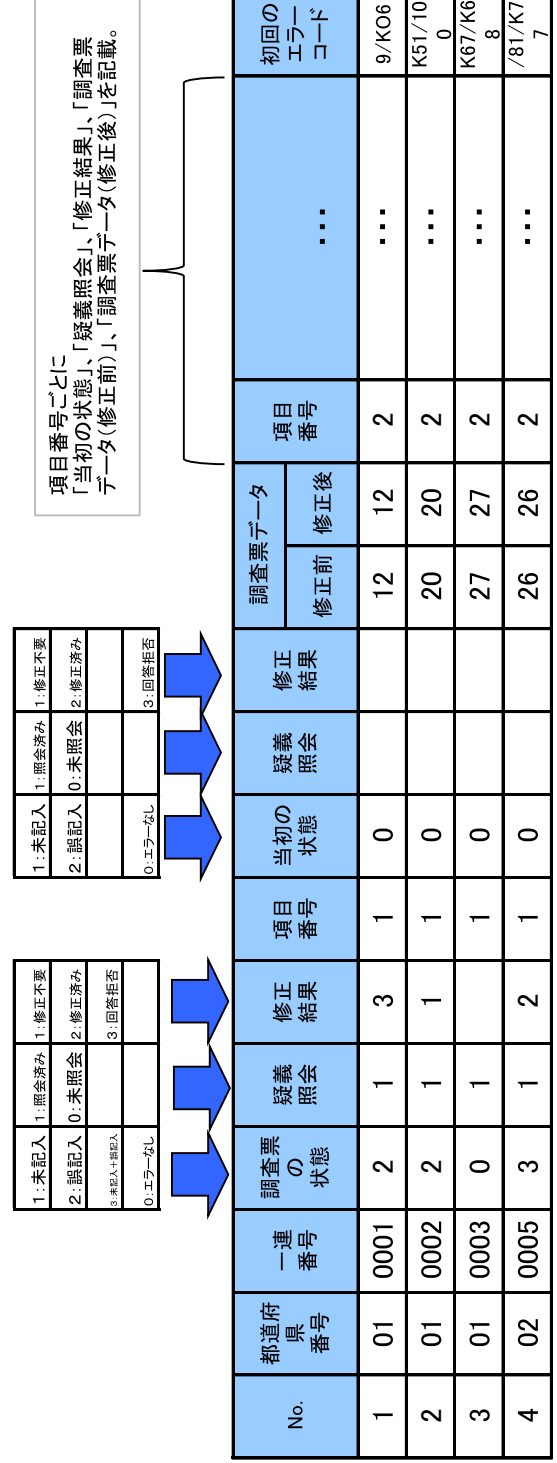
項目番号ごとに「当初の状態」、「疑義照会」、「修正結果」、「調査票データ(修正前)」、「調査票データ(修正後)」を記載。

| 1:未記入 | 1:照会済み | 1:修正不要 |
|---|---|---|
| 2:誤記入 | 0:未照会 | 2:修正済み |
| 3:未記入+誤記入 | | 3:回答拒否 |
| 0:エラーなし | | |

| 1:未記入 | 1:照会済み | 1:修正不要 |
|---|---|---|
| 2:誤記入 | 0:未照会 | 2:修正済み |
| | | 3:回答拒否 |
| 0:エラーなし | | |

| No. | 都道府県番号 | 一連番号 | 調査票の状態 | 疑義照会 | 修正結果 | 項目番号 | 当初の状態 | 疑義照会 | 修正結果 | 調査票データ 修正前 | 調査票データ 修正後 | 項目番号 | ・・・ | 初回のエラーコード |
|---|---|---|---|---|---|---|---|---|---|---|---|---|---|---|
| 1 | 01 | 0001 | 2 | 1 | 3 | 1 | 0 | | | 12 | 12 | 2 | ・・・ | 9/KO6 |
| 2 | 01 | 0002 | 2 | 1 | 1 | 1 | 0 | | | 20 | 20 | 2 | ・・・ | K51/100 |
| 3 | 01 | 0003 | 0 | 1 | | 1 | 0 | | | 27 | 27 | 2 | ・・・ | K67/K68 |
| 4 | 02 | 0005 | 3 | 1 | 2 | 1 | 0 | | | 26 | 26 | 2 | ・・・ | /81/K77 |